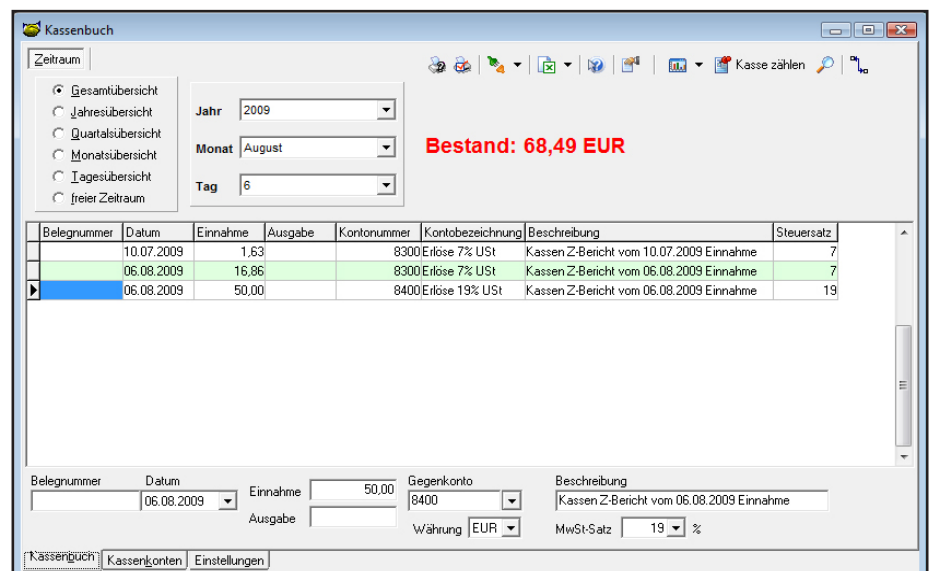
Kassenbuch

Zeitraum

Gesamtübersicht
Jahresübersicht
Quartalsübersicht
Monatsübersicht
Tagesübersicht
freier Zeitraum

Jahr 2009
Monat August
Tag 6

Kasse zählen

Bestand: 68,49 EUR

| Belegnummer | Datum | Einnahme | Ausgabe | Kontonummer | Kontobezeichnung | Beschreibung | Steuersatz |
|---|---|---|---|---|---|---|---|
| | 10.07.2009 | 1,63 | | 8300 | Erlöse 7% USt | Kassen Z-Bericht vom 10.07.2009 Einnahme | 7 |
| | 06.08.2009 | 16,86 | | 8300 | Erlöse 7% USt | Kassen Z-Bericht vom 06.08.2009 Einnahme | 7 |
| | 06.08.2009 | 50,00 | | 8400 | Erlöse 19% USt | Kassen Z-Bericht vom 06.08.2009 Einnahme | 19 |

Belegnummer
Datum 06.08.2009
Einnahme 50,00
Ausgabe
Gegenkonto 8400
Währung EUR
Beschreibung Kassen Z-Bericht vom 06.08.2009 Einnahme
MwSt-Satz 19 %

Kassenbuch | Kassenkonten | Einstellungen